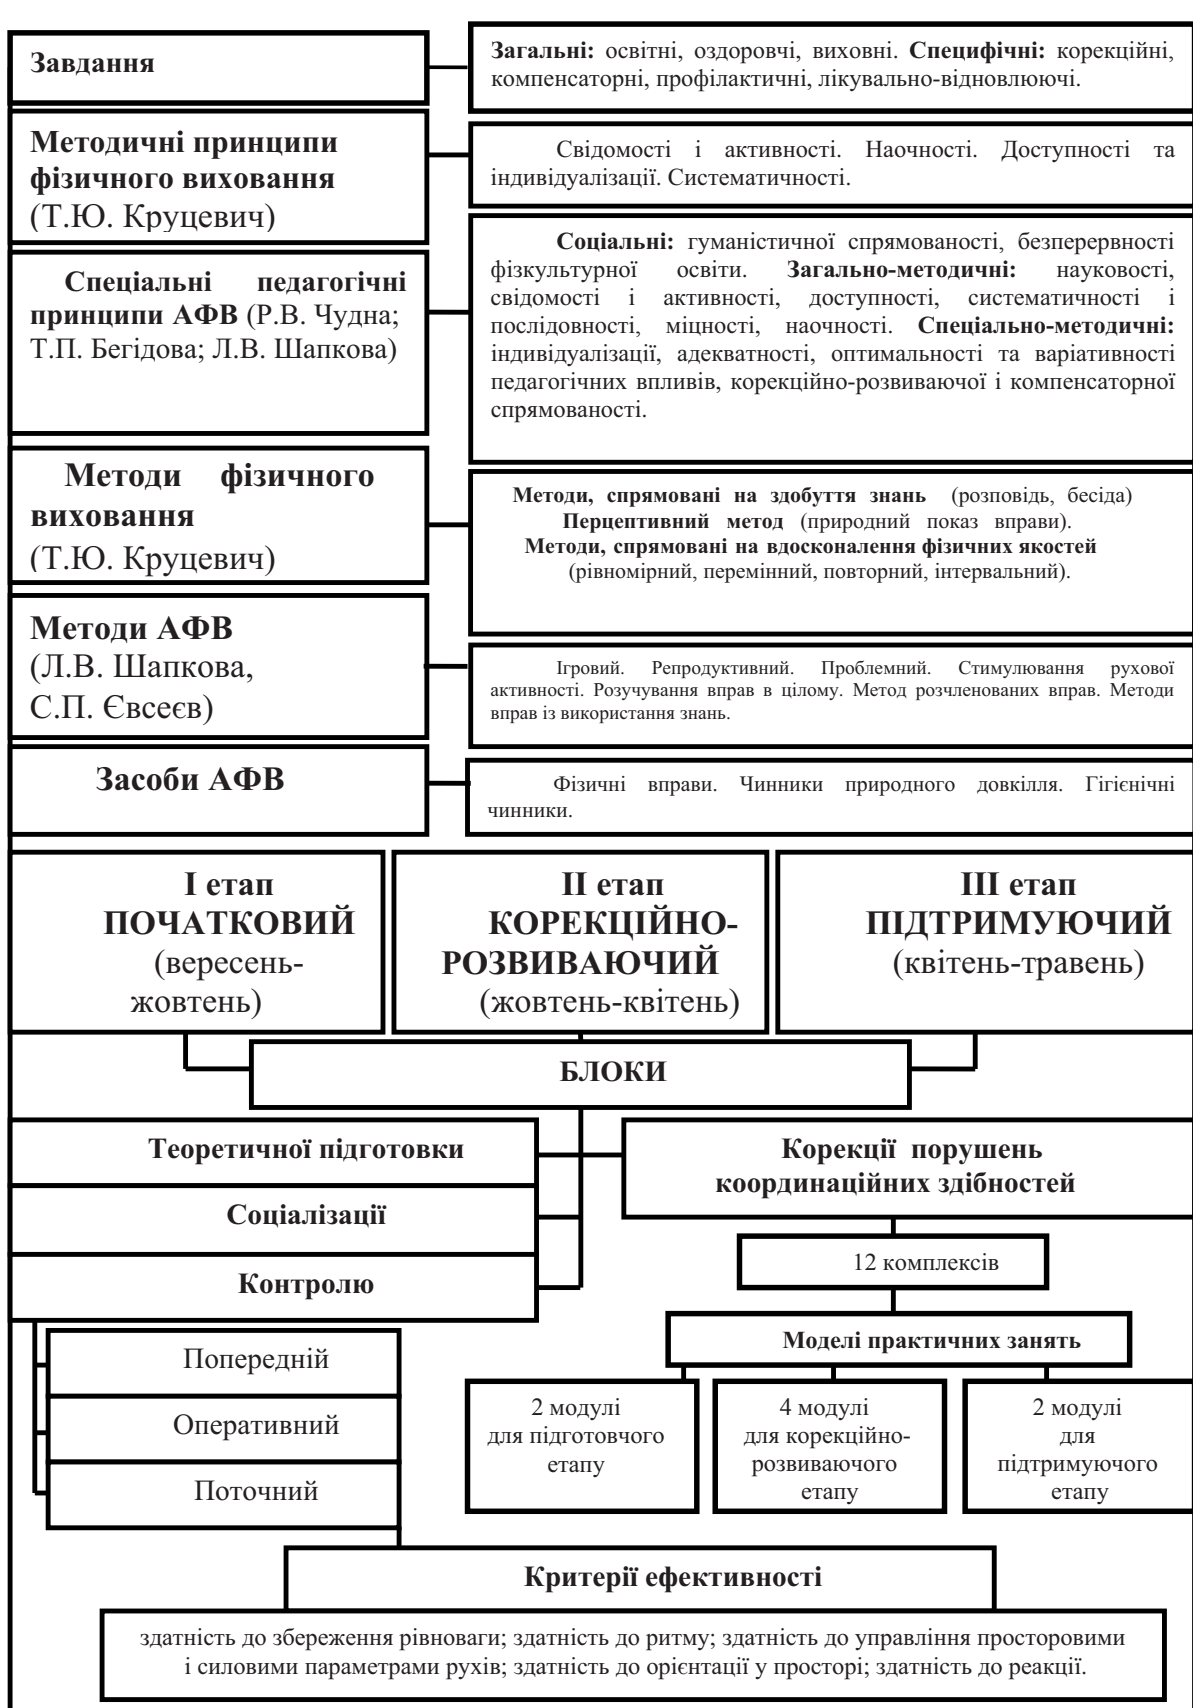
Завдання

Загальні: освітні, оздоровчі, виховні. Специфічні: корекційні, компенсаторні, профілактичні, лікувально-відновлюючі.

Методичні принципи фізичного виховання (Т.Ю. Круцевич)

Свідомості і активності. Наочності. Доступності та індивідуалізації. Систематичності.

Спеціальні педагогічні принципи АФВ (Р.В. Чудна; Т.П. Бегідова; Л.В. Шапкова)

Соціальні: гуманістичної спрямованості, безперервності фізкультурної освіти. Загально-методичні: науковості, свідомості і активності, доступності, систематичності і послідовності, міцності, наочності. Спеціально-методичні: індивідуалізації, адекватності, оптимальності та варіативності педагогічних впливів, корекційно-розвиваючої і компенсаторної спрямованості.

Методи фізичного виховання (Т.Ю. Круцевич)

Методи, спрямовані на здобуття знань (розповідь, бесіда)
Перцептивний метод (природний показ вправи).
Методи, спрямовані на вдосконалення фізичних якостей (рівномірний, перемінний, повторний, інтервальний).

Методи АФВ (Л.В. Шапкова, С.П. Євсеєв)

Ігровий. Репродуктивний. Проблемний. Стимулювання рухової активності. Розучування вправ в цілому. Метод розчленованих вправ. Методи вправ із використання знань.

Засоби АФВ

Фізичні вправи. Чинники природного довкілля. Гігієнічні чинники.

I етап ПОЧАТКОВИЙ (вересень-жовтень)

II етап КОРЕКЦІЙНО-РОЗВИВАЮЧИЙ (жовтень-квітень)

III етап ПІДТРИМУЮЧИЙ (квітень-травень)

БЛОКИ

Теоретичної підготовки

Соціалізації

Контролю

Корекції порушень координаційних здібностей

12 комплексів

Моделі практичних занять

Попередній

Оперативний

Поточний

2 модулі для підготовчого етапу

4 модулі для корекційно-розвиваючого етапу

2 модулі для підтримуючого етапу

Критерії ефективності

здатність до збереження рівноваги; здатність до ритму; здатність до управління просторовими і силовими параметрами рухів; здатність до орієнтації у просторі; здатність до реакції.